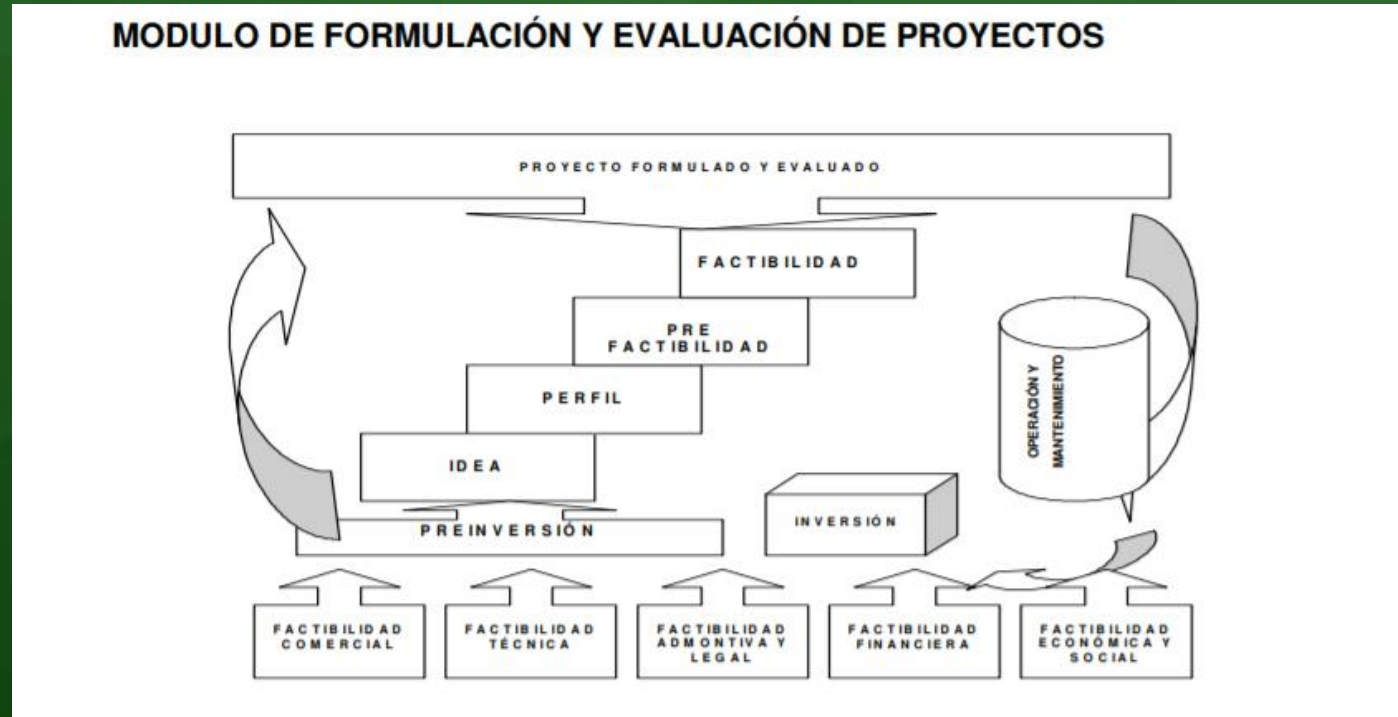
MODULO DE FORMULACIÓN Y EVALUACIÓN DE PROYECTOS

PROYECTO FORMULADO Y EVALUADO

FACTIBILIDAD

PRE FACTIBILIDAD

PERFIL

IDEA

PREINVERSIÓN

INVERSIÓN

OPERACIÓN Y MANTENIMIENTO

FACTIBILIDAD COMERCIAL

FACTIBILIDAD TÉCNICA

FACTIBILIDAD ADMONTIVA Y LEGAL

FACTIBILIDAD FINANCIERA

FACTIBILIDAD ECONÓMICA Y SOCIAL